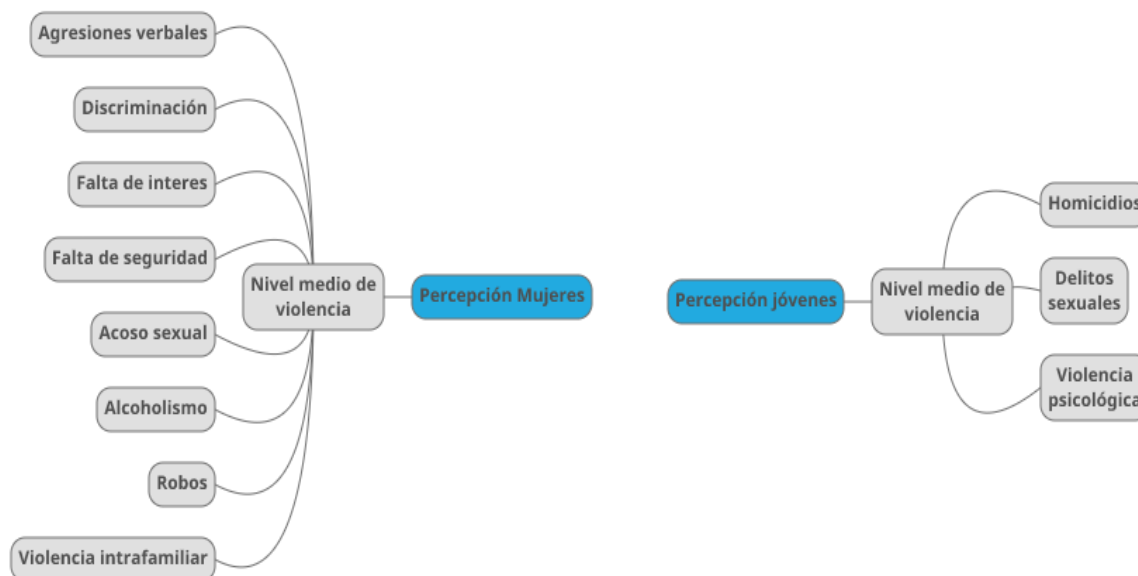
Agresiones verbales

Discriminación

Falta de interes

Falta de seguridad

Acoso sexual

Alcoholismo

Robos

Violencia intrafamiliar

Nivel medio de violencia

Percepción Mujeres

Percepción jóvenes

Nivel medio de violencia

Homicidios

Delitos sexuales

Violencia psicológica